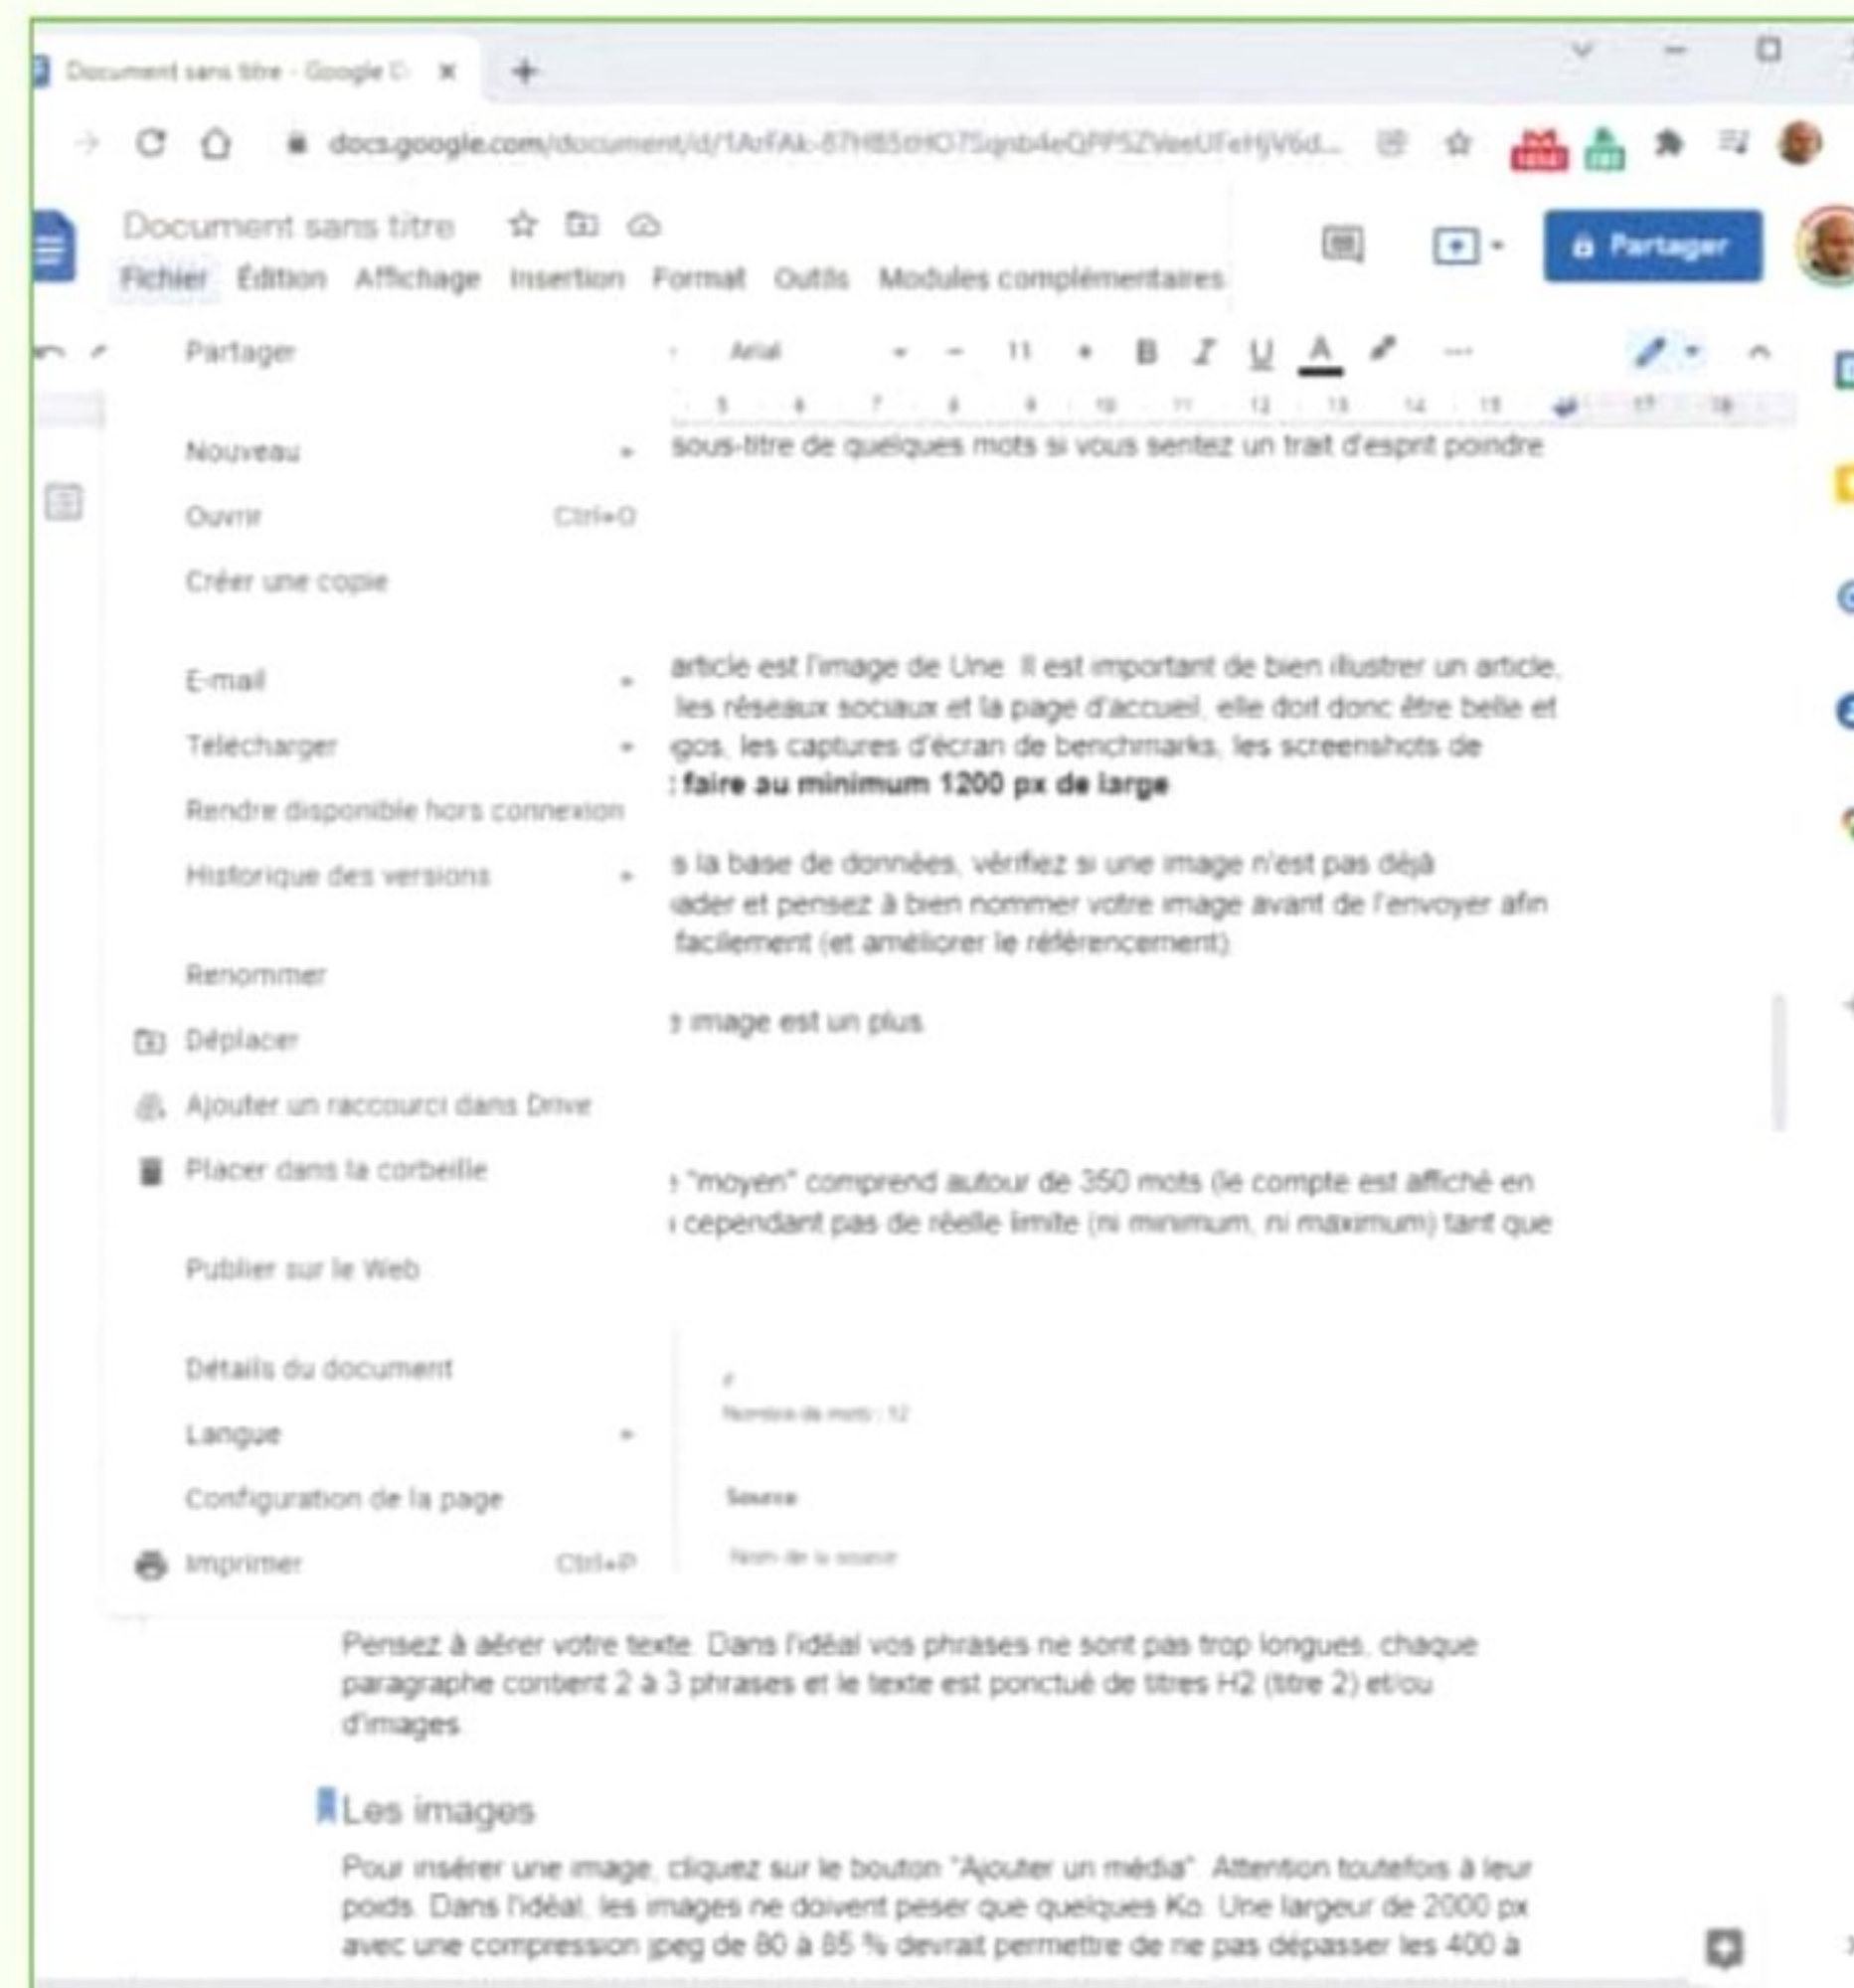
Document sans titre - Google D ×

docs.google.com/document/d/1ArFAk-87H85tHO7Sqnb4eQPF5ZVeeUFeHjV6d...

Document sans titre

Fichier Édition Affichage Insertion Format Outils Modules complémentaires

Partager

Partager

Arial 11 B I U A

Nouveau

Ouvrir Ctrl+O

Créer une copie

E-mail

Télécharger

Rendre disponible hors connexion

Historique des versions

Renommer

Déplacer

Ajouter un raccourci dans Drive

Placer dans la corbeille

Publier sur le Web

Détails du document

Langue

Configuration de la page

Imprimer Ctrl+P

sous-titre de quelques mots si vous sentez un trait d'esprit poindre

article est l'image de Une. Il est important de bien illustrer un article. les réseaux sociaux et la page d'accueil, elle doit donc être belle et gos, les captures d'écran de benchmarks, les screenshots de : **faire au minimum 1200 px de large**

s la base de données, vérifiez si une image n'est pas déjà ader et pensez à bien nommer votre image avant de l'envoyer afin facilement (et améliorer le référencement)

image est un plus

"moyen" comprend autour de 350 mots (le compte est affiché en cependant pas de réelle limite (ni minimum, ni maximum) tant que

Nombre de mots : 12

Source

Nom de la source

Pensez à aérer votre texte. Dans l'idéal vos phrases ne sont pas trop longues, chaque paragraphe contient 2 à 3 phrases et le texte est ponctué de titres H2 (titre 2) et/ou d'images.

Les images

Pour insérer une image, cliquez sur le bouton "Ajouter un média". Attention toutefois à leur poids. Dans l'idéal, les images ne doivent peser que quelques Ko. Une largeur de 2000 px avec une compression jpeg de 80 à 85 % devrait permettre de ne pas dépasser les 400 à